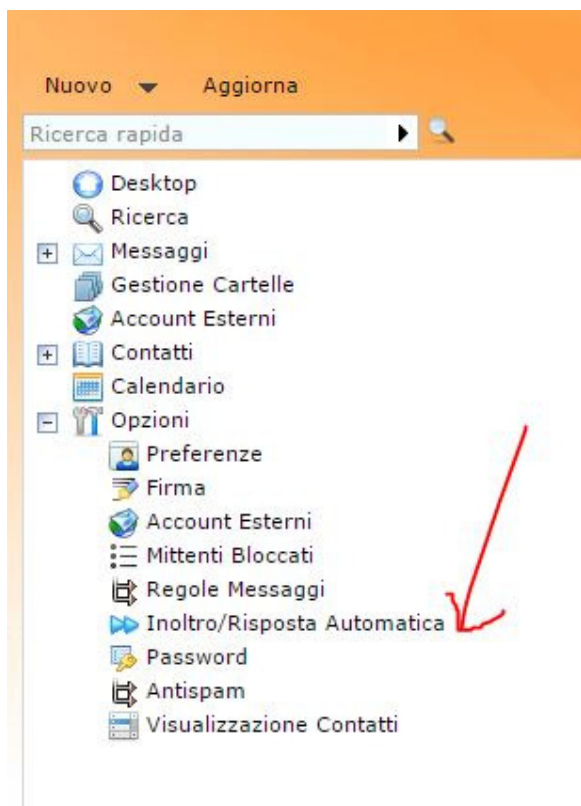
Nuovo Aggiorna

Ricerca rapida

Desktop
Ricerca
Messaggi
Gestione Cartelle
Account Esterni
Contatti
Calendario
Opzioni
Preferenze
Firma
Account Esterni
Mittenti Bloccati
Regole Messaggi
Inoltro/Risposta Automatica
Password
Antispam
Visualizzazione Contatti